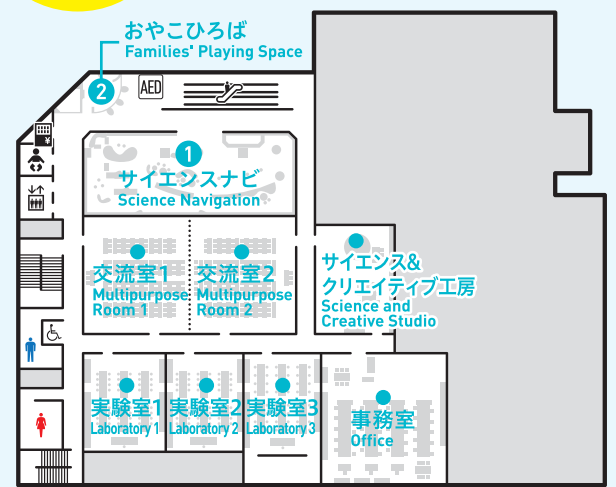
おやこひろば
Families' Playing Space

2

AED

1
サイエンスナビ
Science Navigation

交流室1
Multipurpose Room 1

交流室2
Multipurpose Room 2

サイエンス&クリエイティブ工房
Science and Creative Studio

実験室1
Laboratory 1

実験室2
Laboratory 2

実験室3
Laboratory 3

事務室
Office